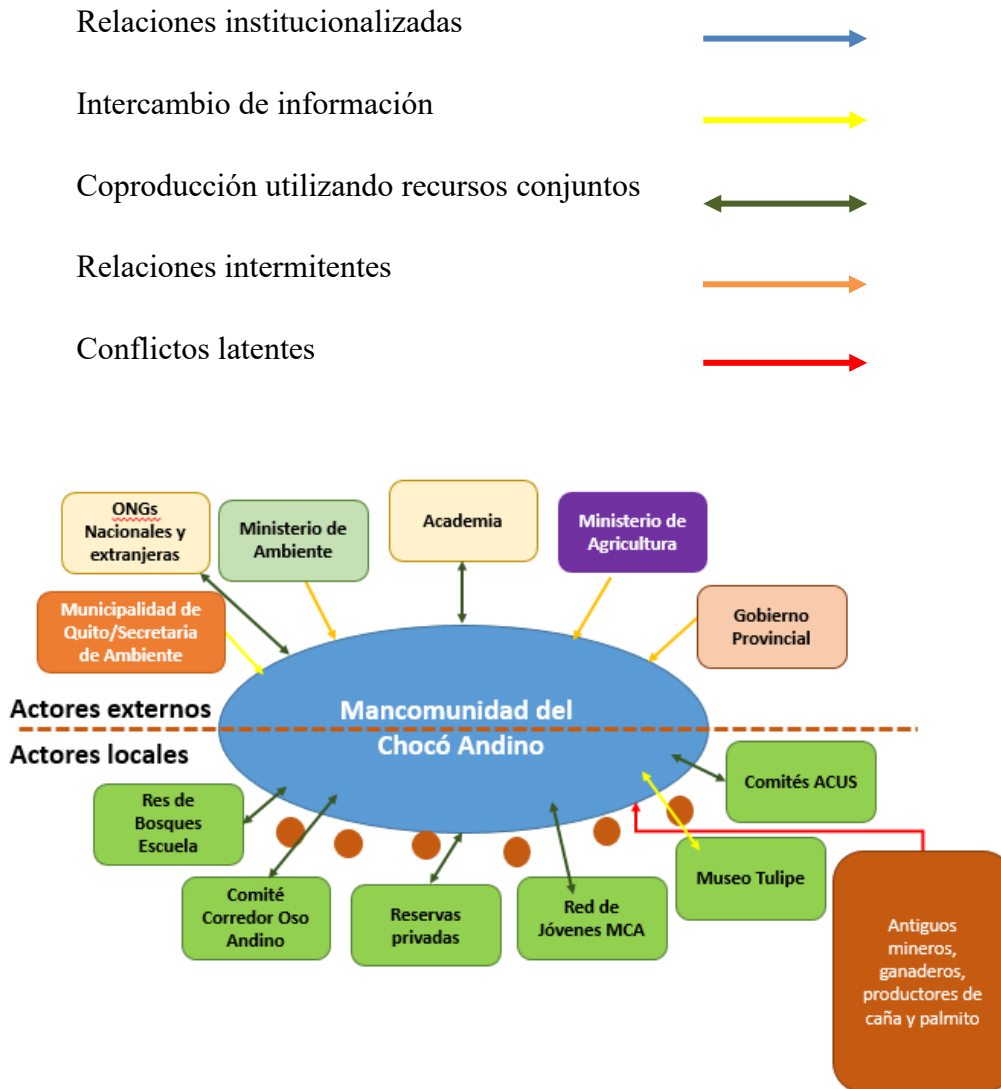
Relaciones institucionalizadas

Intercambio de información

Coproducción utilizando recursos conjuntos

Relaciones intermitentes

Conflictos latentes

ONGs Nacionales y extranjeras

Ministerio de Ambiente

Academia

Ministerio de Agricultura

Municipalidad de Quito/Secretaria de Ambiente

Gobierno Provincial

Actores externos

Mancomunidad del Chocó Andino

Actores locales

Comités ACUS

Res de Bosques Escuela

Museo Tulipe

Comité Corredor Oso Andino

Reservas privadas

Red de Jóvenes MCA

Antiguos mineros, ganaderos, productores de caña y palmito